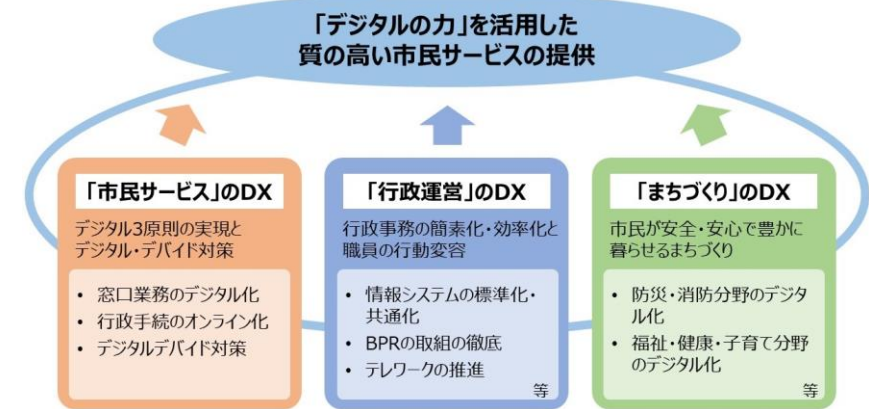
「デジタルの力」を活用した
質の高い市民サービスの提供

「市民サービス」のDX

デジタル3原則の実現とデジタル・デバイド対策

- 窓口業務のデジタル化
- 行政手続のオンライン化
- デジタルデバイド対策

「行政運営」のDX

行政事務の簡素化・効率化と職員の行動変容

- 情報システムの標準化・共通化
- BPRの取組の徹底
- テレワークの推進

等

「まちづくり」のDX

市民が安全・安心で豊かに暮らせるまちづくり

- 防災・消防分野のデジタル化
- 福祉・健康・子育て分野のデジタル化

等